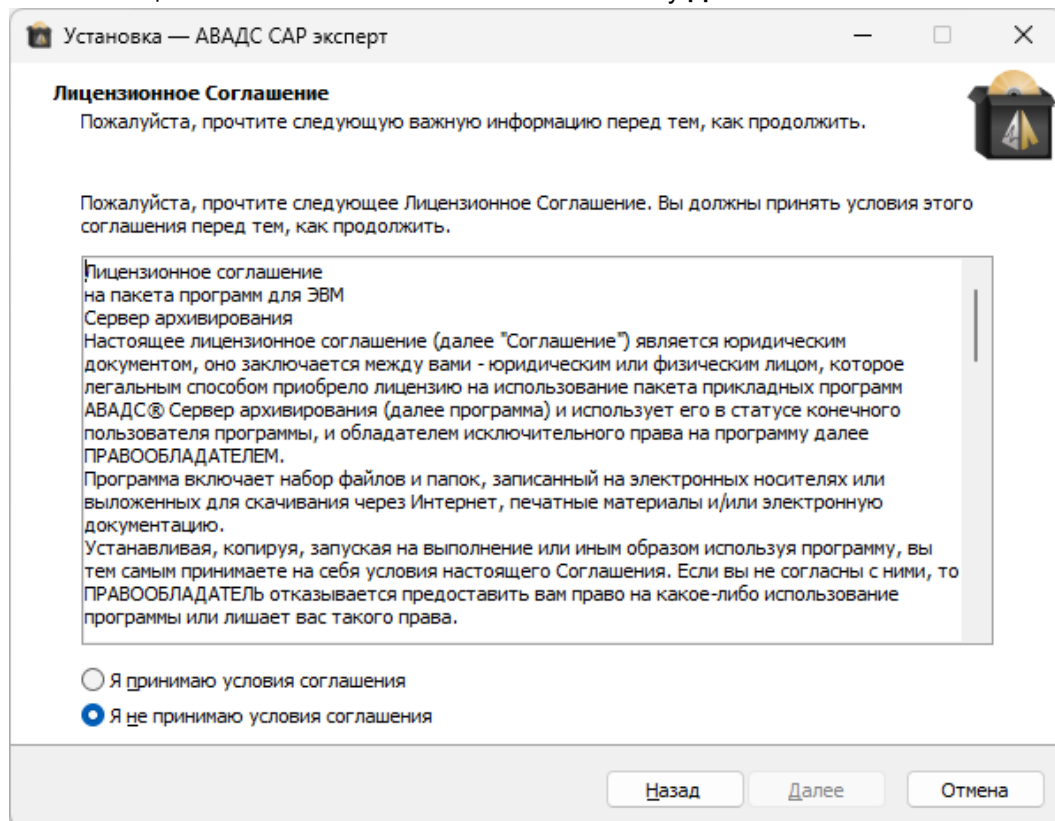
Установка — АВАДС САР эксперт

Лицензионное Соглашение

Пожалуйста, прочтите следующую важную информацию перед тем, как продолжить.

Пожалуйста, прочтите следующее Лицензионное Соглашение. Вы должны принять условия этого соглашения перед тем, как продолжить.

Лицензионное соглашение
на пакета программ для ЭВМ
Сервер архивирования
Настоящее лицензионное соглашение (далее "Соглашение") является юридическим документом, оно заключается между вами - юридическим или физическим лицом, которое легальным способом приобрело лицензию на использование пакета прикладных программ АВАДС® Сервер архивирования (далее программа) и использует его в статусе конечного пользователя программы, и обладателем исключительного права на программу далее ПРАВООБЛАДАТЕЛЕМ.
Программа включает набор файлов и папок, записанный на электронных носителях или выложенных для скачивания через Интернет, печатные материалы и/или электронную документацию.
Устанавливая, копируя, запуская на выполнение или иным образом используя программу, вы тем самым принимаете на себя условия настоящего Соглашения. Если вы не согласны с ними, то ПРАВООБЛАДАТЕЛЬ отказывается предоставить вам право на какое-либо использование программы или лишает вас такого права.

Я принимаю условия соглашения
Я не принимаю условия соглашения

Назад
Далее
Отмена